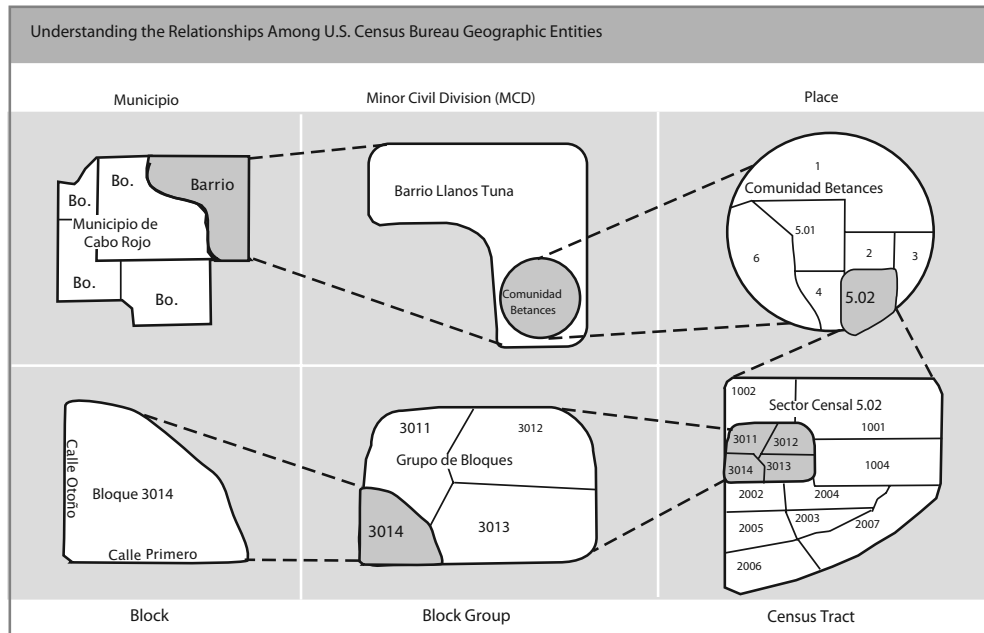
Understanding the Relationships Among U.S. Census Bureau Geographic Entities

Municipio

Minor Civil Division (MCD)

Place

Bo.

Barrio

Bo.

Municipio de Cabo Rojo

Bo.

Bo.

Barrio Llanos Tuna

Comunidad Betances

1

Comunidad Betances

5.01

6

2

3

4

5.02

Calle Otoño

Bloque 3014

Calle Primero

3011

3012

Grupo de Bloques

3014

3013

1002

Sector Censal 5.02

1001

3011

3012

3014

3013

1004

2002

2004

2005

2003

2007

2006

Block

Block Group

Census Tract